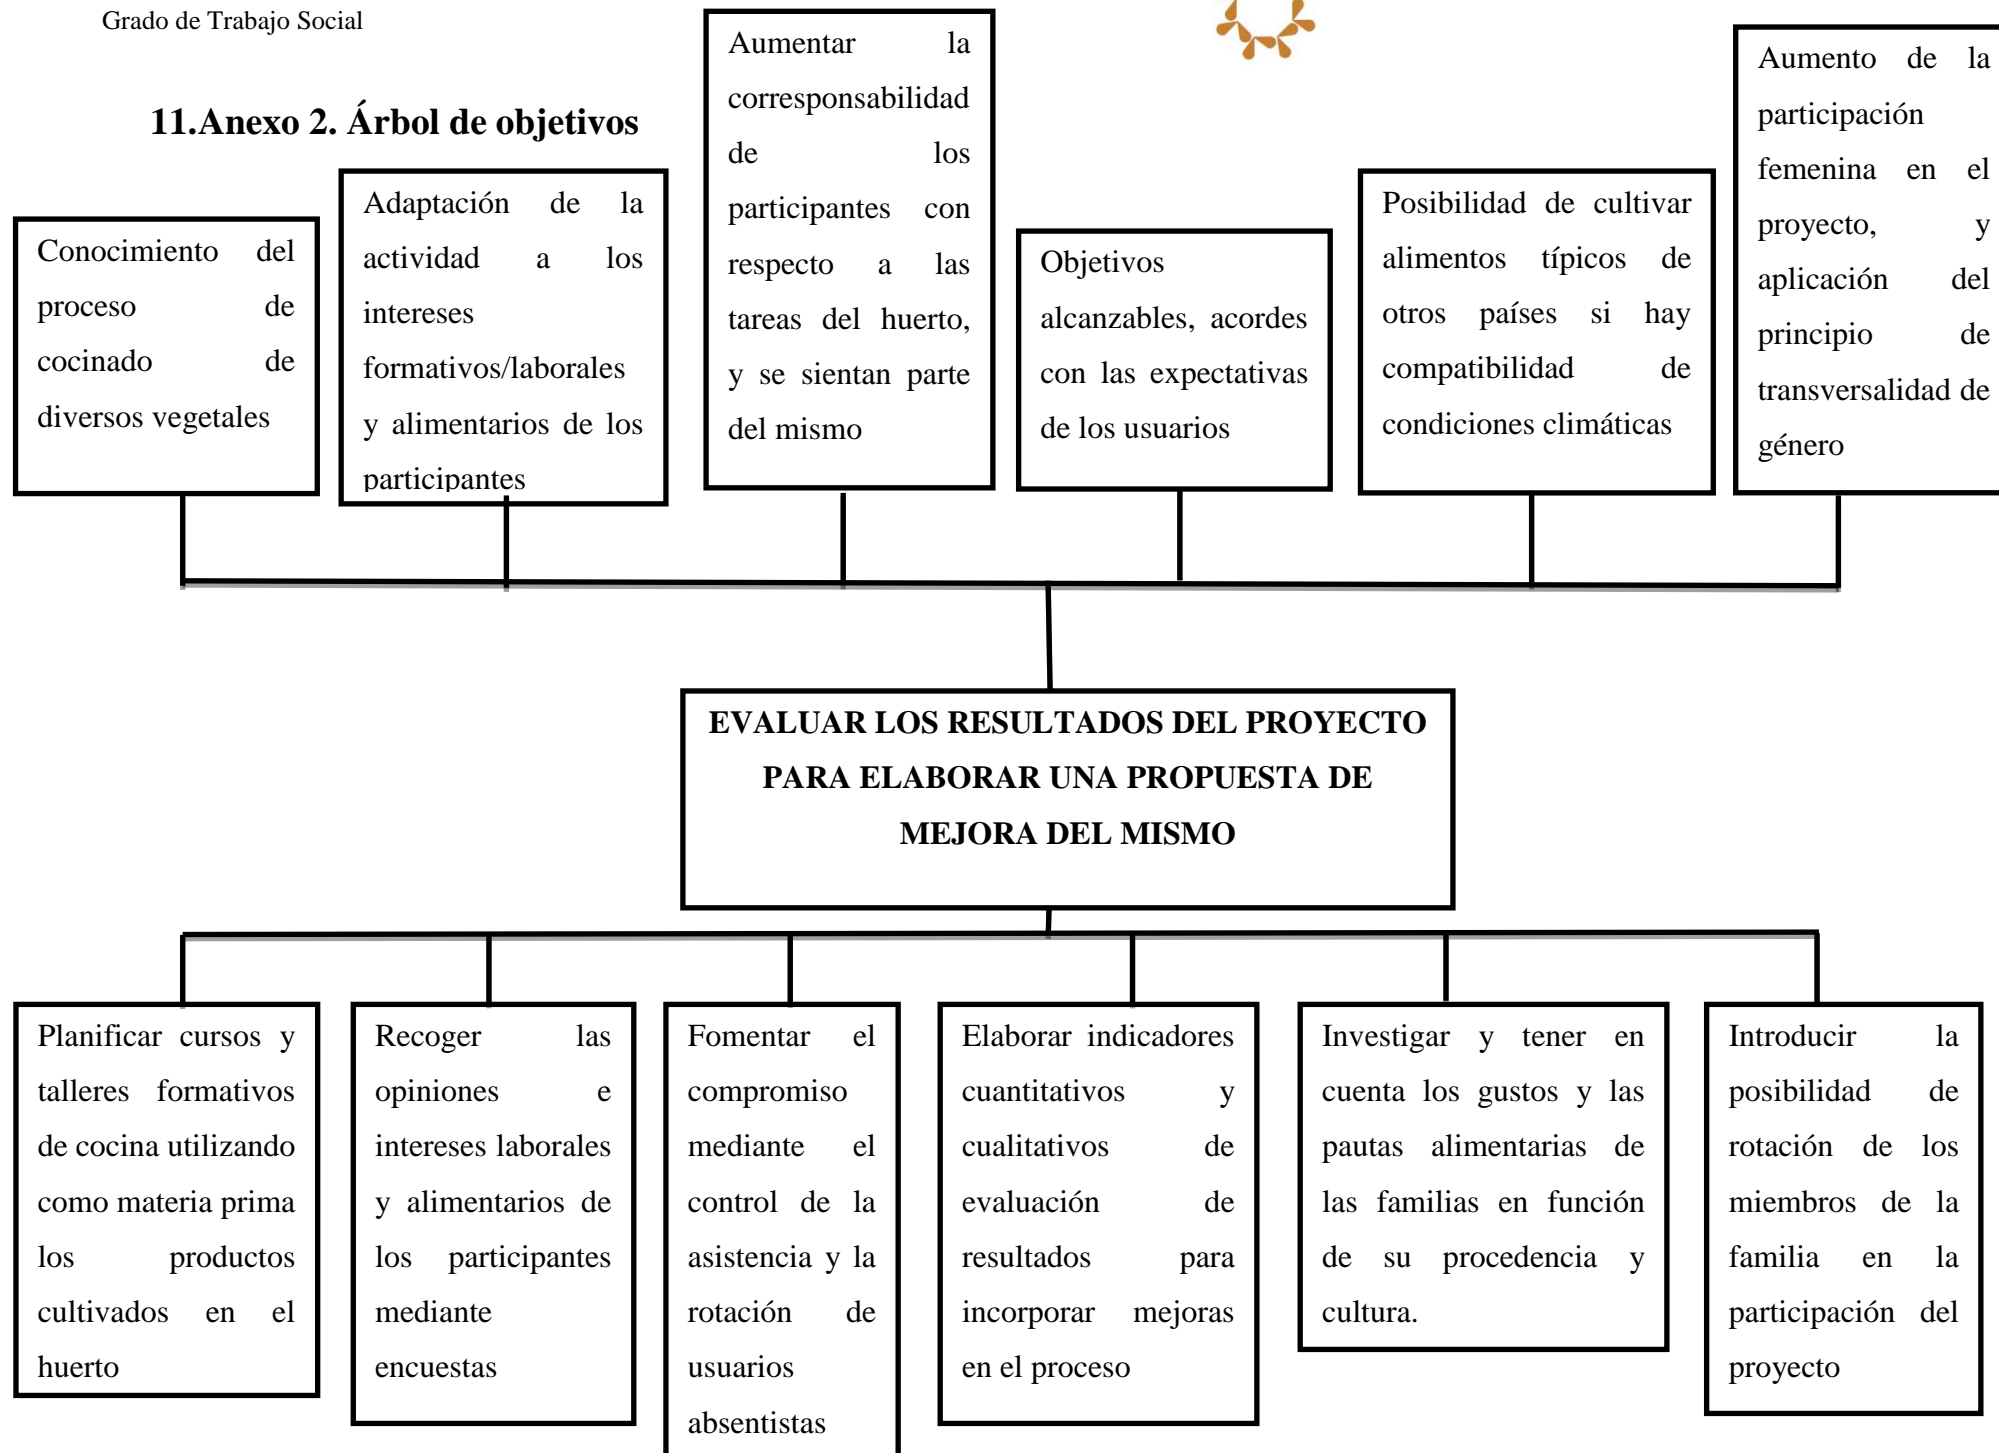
Grado de Trabajo Social

11.Anexo 2. Árbol de objetivos

Conocimiento del proceso de cocinado de diversos vegetales

Adaptación de la actividad a los intereses formativos/laborales y alimentarios de los participantes

Aumentar la corresponsabilidad de los participantes con respecto a las tareas del huerto, y se sientan parte del mismo

Objetivos alcanzables, acordes con las expectativas de los usuarios

Posibilidad de cultivar alimentos típicos de otros países si hay compatibilidad de condiciones climáticas

Aumento de la participación femenina en el proyecto, y aplicación del principio de transversalidad de género

EVALUAR LOS RESULTADOS DEL PROYECTO PARA ELABORAR UNA PROPUESTA DE MEJORA DEL MISMO

Planificar cursos y talleres formativos de cocina utilizando como materia prima los productos cultivados en el huerto

Recoger las opiniones e intereses laborales y alimentarios de los participantes mediante encuestas

Fomentar el compromiso mediante el control de la asistencia y la rotación de usuarios absentistas

Elaborar indicadores cuantitativos y cualitativos de evaluación de resultados para incorporar mejoras en el proceso

Investigar y tener en cuenta los gustos y las pautas alimentarias de las familias en función de su procedencia y cultura.

Introducir la posibilidad de rotación de los miembros de la familia en la participación del proyecto